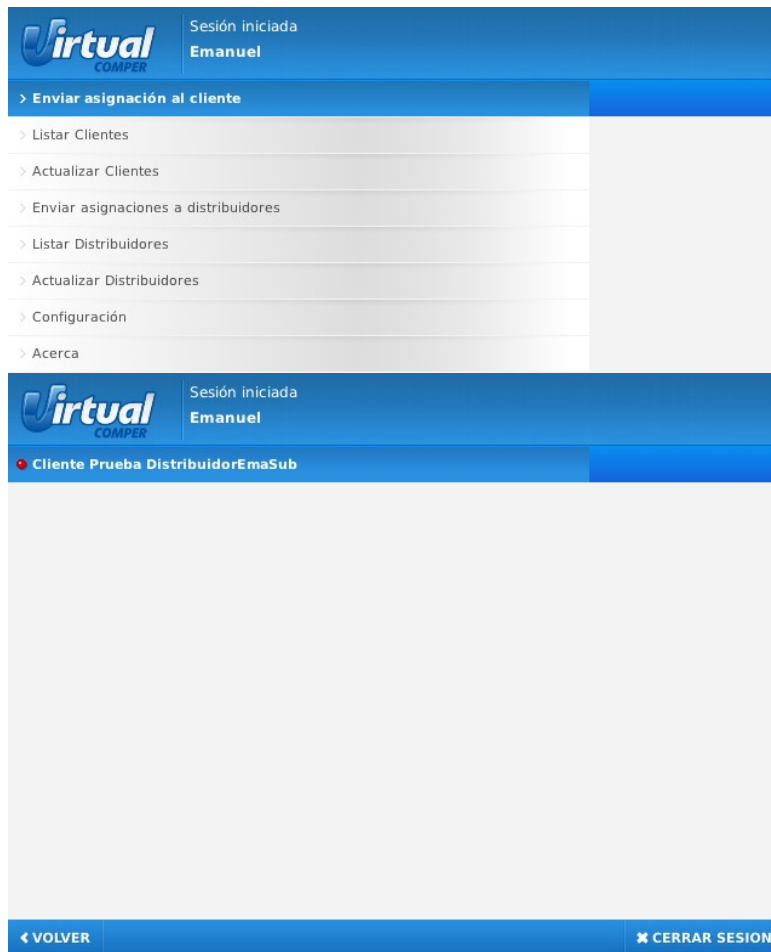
Virtual COMPER

Sesión iniciada
Emanuel

> Enviar asignación al cliente

> Listar Clientes

> Actualizar Clientes

> Enviar asignaciones a distribuidores

> Listar Distribuidores

> Actualizar Distribuidores

> Configuración

> Acerca

Virtual COMPER

Sesión iniciada
Emanuel

Cliente Prueba DistribuidorEmaSub

VOLVER

CERRAR SESION